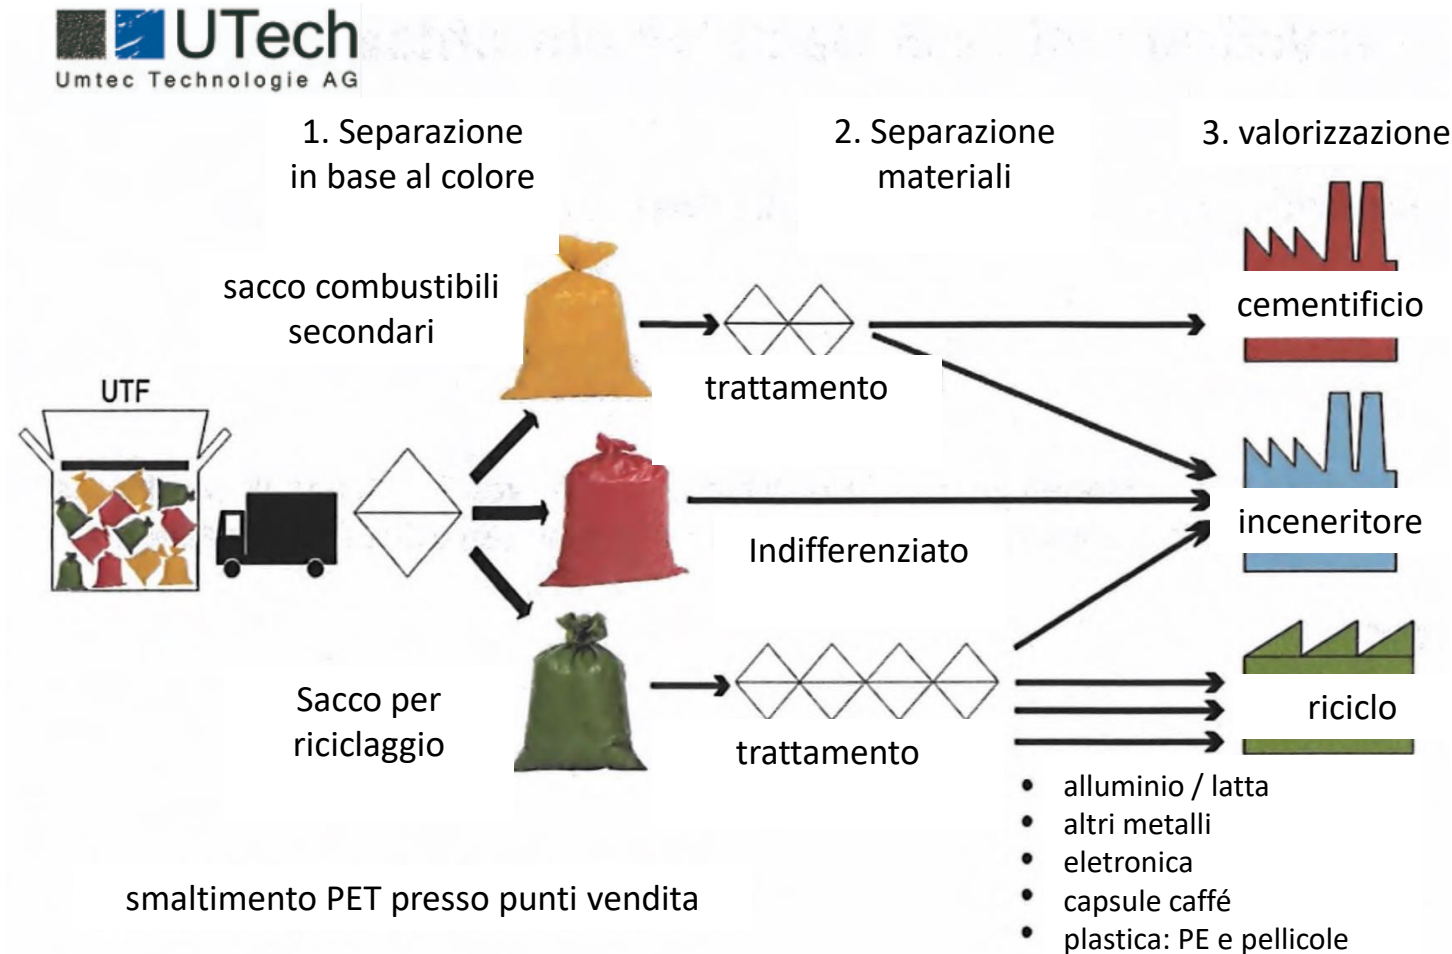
UTech
Umtec Technologie AG

1. Separazione in base al colore

2. Separazione materiali

3. valorizzazione

sacco combustibili secondari

trattamento

cementificio

UTF

Indifferenziato

inceneritore

Sacco per riciclaggio

trattamento

riciclo

- alluminio / latta
- altri metalli
- eletronica
- capsule caffé
- plastica: PE e pellicole

smaltimento PET presso punti vendita